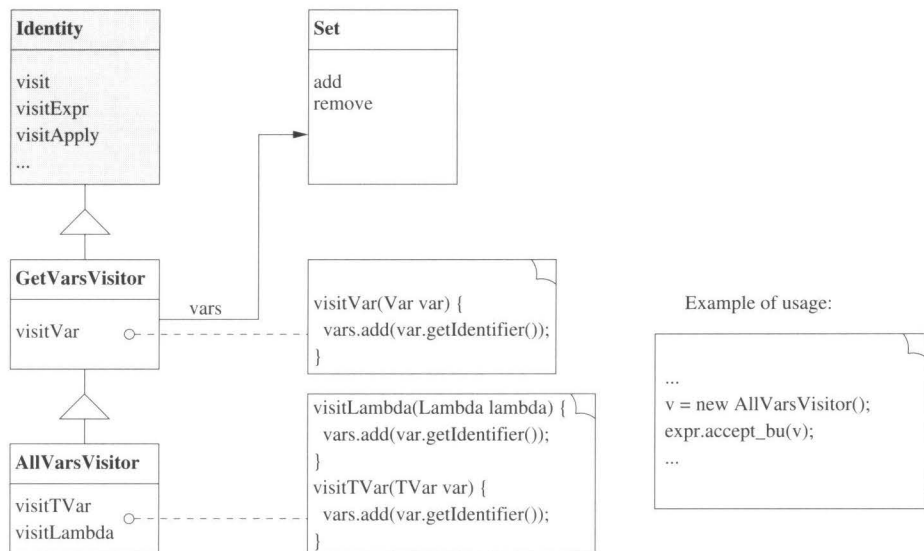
Identity

visit
visitExpr
visitApply
...

Set

add
remove

GetVarsVisitor

visitVar

vars

visitVar(Var var) {
vars.add(var.getIdentifier());
}

Example of usage:

...
v = new AllVarsVisitor();
expr.accept_bu(v);
...

visitLambda(Lambda lambda) {
vars.add(var.getIdentifier());
}
visitTVar(TVar var) {
vars.add(var.getIdentifier());
}

AllVarsVisitor

visitTVar
visitLambda